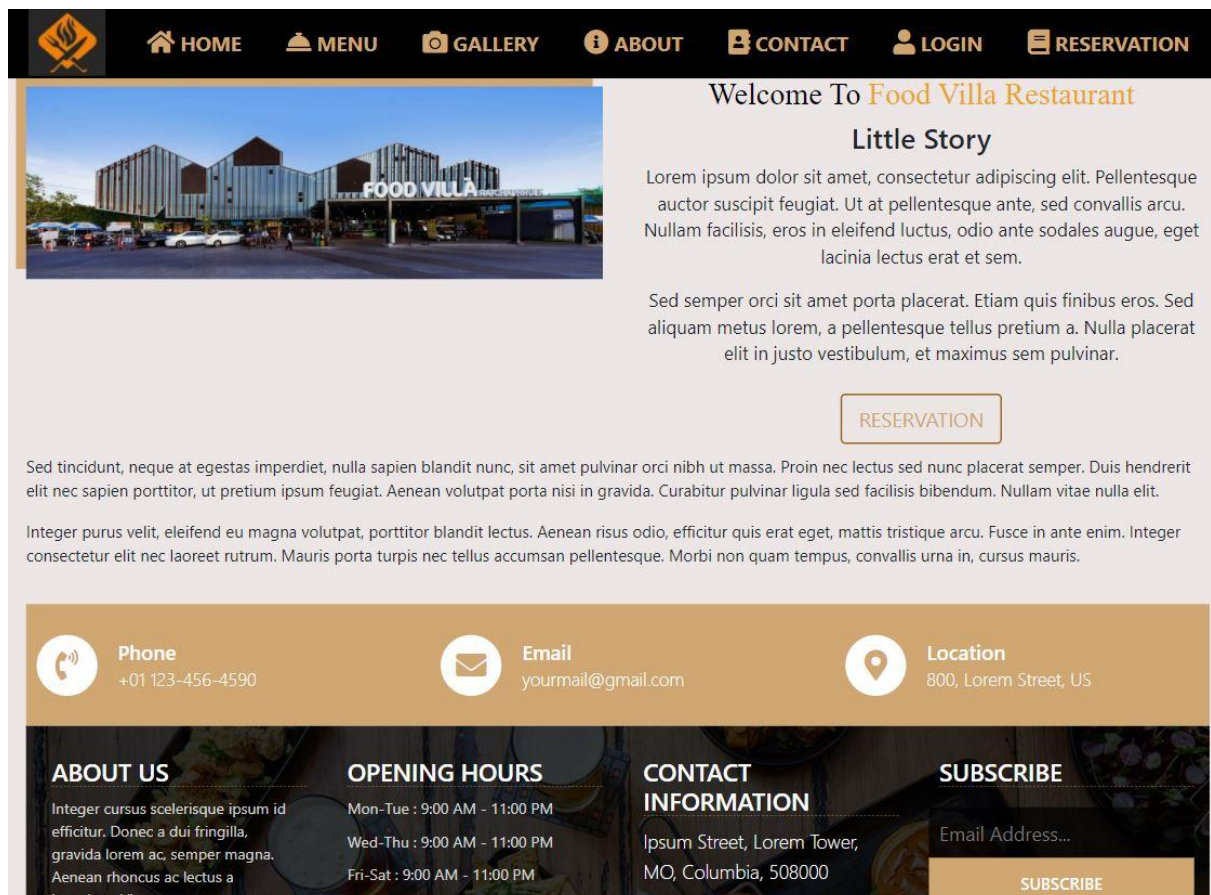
HOME MENU GALLERY ABOUT CONTACT LOGIN RESERVATION

FOOD VILLA

Welcome To Food Villa Restaurant

Little Story

Lorem ipsum dolor sit amet, consectetur adipiscing elit. Pellentesque auctor suscipit feugiat. Ut at pellentesque ante, sed convallis arcu. Nullam facilisis, eros in eleifend luctus, odio ante sodales augue, eget lacinia lectus erat et sem.

Sed semper orci sit amet porta placerat. Etiam quis finibus eros. Sed aliquam metus lorem, a pellentesque tellus pretium a. Nulla placerat elit in justo vestibulum, et maximus sem pulvinar.

RESERVATION

Sed tincidunt, neque at egestas imperdiet, nulla sapien blandit nunc, sit amet pulvinar orci nibh ut massa. Proin nec lectus sed nunc placerat semper. Duis hendrerit elit nec sapien porttitor, ut pretium ipsum feugiat. Aenean volutpat porta nisi in gravida. Curabitur pulvinar ligula sed facilisis bibendum. Nullam vitae nulla elit.

Integer purus velit, eleifend eu magna volutpat, porttitor blandit lectus. Aenean risus odio, efficitur quis erat eget, mattis tristique arcu. Fusce in ante enim. Integer consectetur elit nec laoreet rutrum. Mauris porta turpis nec tellus accumsan pellentesque. Morbi non quam tempus, convallis urna in, cursus mauris.

Phone
+01 123-456-4590

Email
yourmail@gmail.com

Location
800, Lorem Street, US

ABOUT US
Integer cursus scelerisque ipsum id efficitur. Donec a dui fringilla, gravida lorem ac, semper magna. Aenean rhoncus ac lectus a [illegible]

OPENING HOURS
Mon-Tue : 9:00 AM - 11:00 PM
Wed-Thu : 9:00 AM - 11:00 PM
Fri-Sat : 9:00 AM - 11:00 PM

CONTACT INFORMATION
Ipsum Street, Lorem Tower, MO, Columbia, 508000

SUBSCRIBE
Email Address...
SUBSCRIBE